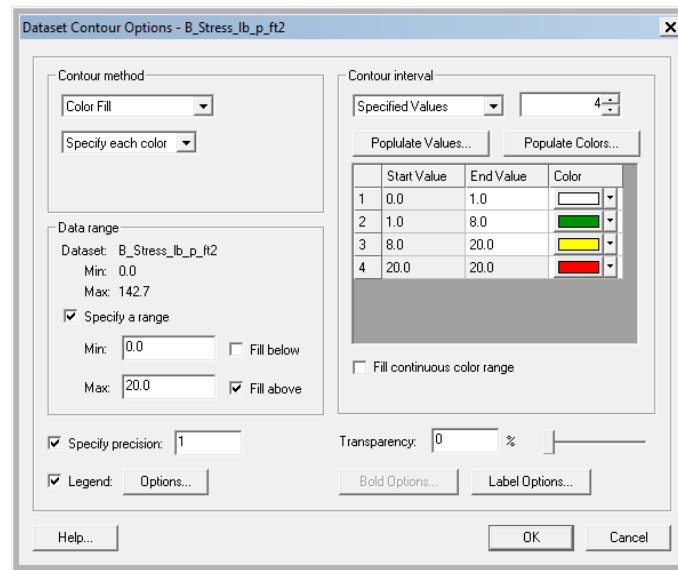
Dataset Contour Options - B_Stress_lb_p_ft2

Contour method

Color Fill

Specify each color

Data range

Dataset: B_Stress_lb_p_ft2

Min: 0.0

Max: 142.7

Specify a range

Min: 0.0

Fill below

Max: 20.0

Fill above

Contour interval

Specified Values

4

Populate Values...

Populate Colors...

| | Start Value | End Value | Color |
|---|---|---|---|
| 1 | 0.0 | 1.0 | |
| 2 | 1.0 | 8.0 | |
| 3 | 8.0 | 20.0 | |
| 4 | 20.0 | 20.0 | |

Fill continuous color range

Specify precision: 1

Transparency: 0 %

Legend: Options...

Bold Options...

Label Options...

Help...

OK

Cancel